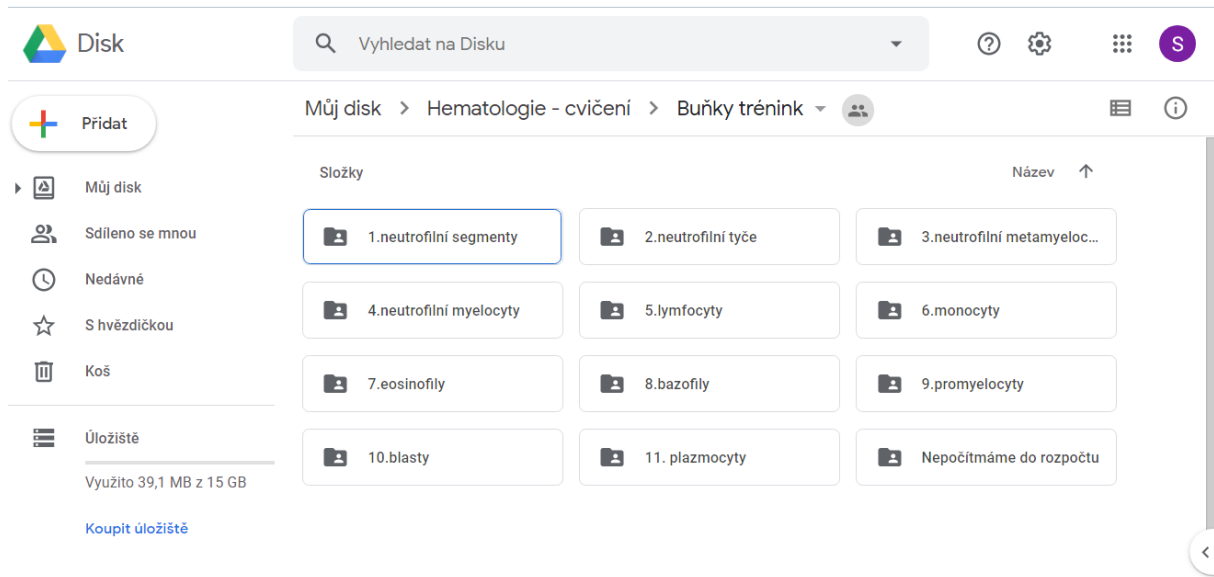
Disk

Vyhledat na Disku

S

Přidat

Můj disk

Sdíleno se mnou

Nedávné

S hvězdičkou

Koš

Úložiště

Využito 39,1 MB z 15 GB

Koupit úložiště

Můj disk > Hematologie - cvičení > Buňky trénink

Složky

Název

1.neutrofilní segmenty

2.neutrofilní tyče

3.neutrofilní metamyeloc...

4.neutrofilní myelocyty

5.lymfocyty

6.monocyty

7.eosinofily

8.bazofily

9.promyelocyty

10.blasty

11. plazmocyty

Nepočítmáme do rozpočtu